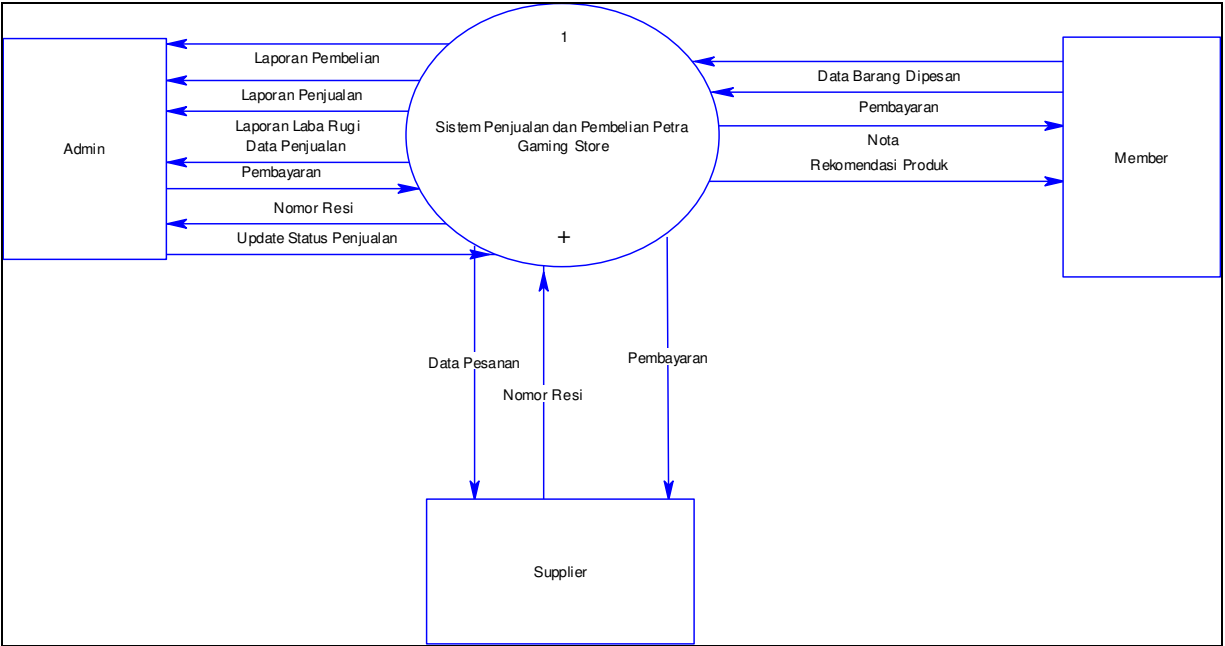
Admin

Laporan Pembelian

Laporan Penjualan

Laporan Laba Rugi

Data Penjualan

Pembayaran

Nomor Resi

Update Status Penjualan

1

Sistem Penjualan dan Pembelian Petra Gaming Store

+

Data Barang Dipesan

Pembayaran

Nota

Rekomendasi Produk

Member

Data Pesanan

Nomor Resi

Pembayaran

Supplier